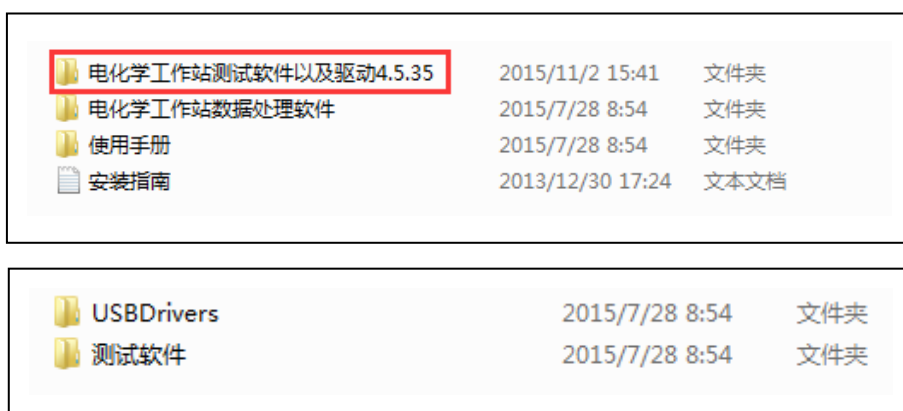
| | | |
|---|---|---|
| 电化学工作站测试软件以及驱动4.5.35 | 2015/11/2 15:41 | 文件夹 |
| 电化学工作站数据处理软件 | 2015/7/28 8:54 | 文件夹 |
| 使用手册 | 2015/7/28 8:54 | 文件夹 |
| 安装指南 | 2013/12/30 17:24 | 文本文档 |

| | | |
|---|---|---|
| USBDrivers | 2015/7/28 8:54 | 文件夹 |
| 测试软件 | 2015/7/28 8:54 | 文件夹 |